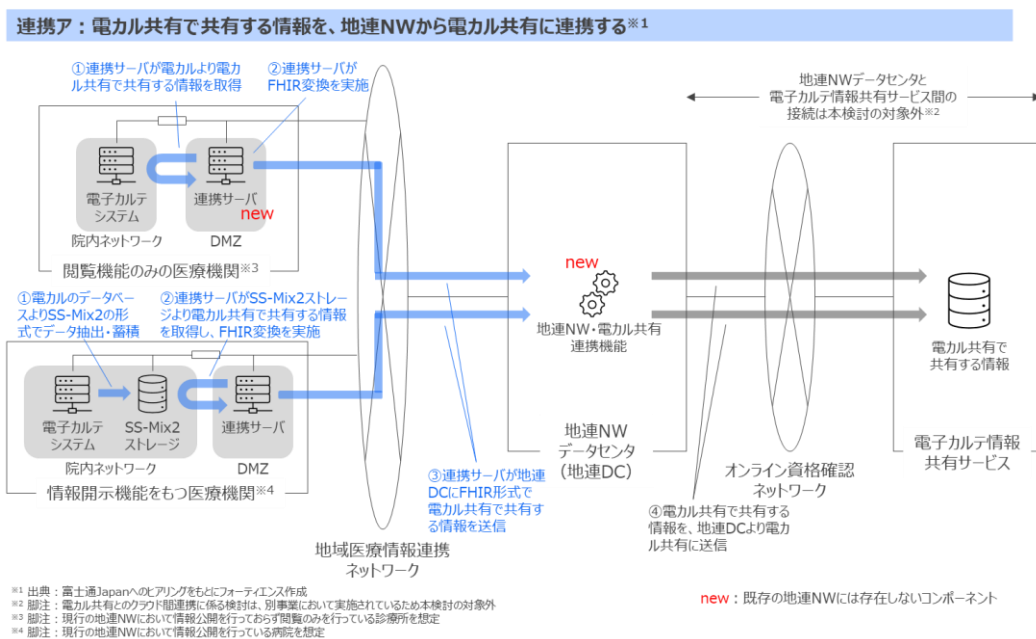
連携ア：電カル共有で共有する情報を、地連NWから電カル共有に連携する※1

①連携サーバが電カルより電カル共有で共有する情報を取得

②連携サーバがFHIR変換を実施

地連NWデータセンタと電子カルテ情報共有サービス間の接続は本検討の対象外※2

電子カルテシステム

連携サーバ

new

院内ネットワーク

DMZ

閲覧機能のみの医療機関※3

①電カルのデータベースよりSS-Mix2の形式でデータ抽出・蓄積

②連携サーバがSS-Mix2ストレージより電カル共有で共有する情報を取得し、FHIR変換を実施

電子カルテシステム

SS-Mix2ストレージ

連携サーバ

院内ネットワーク

DMZ

情報開示機能をもつ医療機関※4

new

地連NW・電カル共有連携機能

地連NWデータセンタ（地連DC）

③連携サーバが地連DCにFHIR形式で電カル共有で共有する情報を送信

地域医療情報連携ネットワーク

オンライン資格確認ネットワーク

④電カル共有で共有する情報を、地連DCより電カル共有に送信

電カル共有で共有する情報

電子カルテ情報共有サービス

new：既存の地連NWには存在しないコンポーネント

※1 出典：富士通Japanへのヒアリングをもとにフォーティエンス作成
※2 脚注：電カル共有とのクラウド間連携に係る検討は、別事業において実施されているため本検討の対象外
※3 脚注：現行の地連NWにおいて情報公開を行っておらず閲覧のみを行っている診療所を想定
※4 脚注：現行の地連NWにおいて情報公開を行っている病院を想定